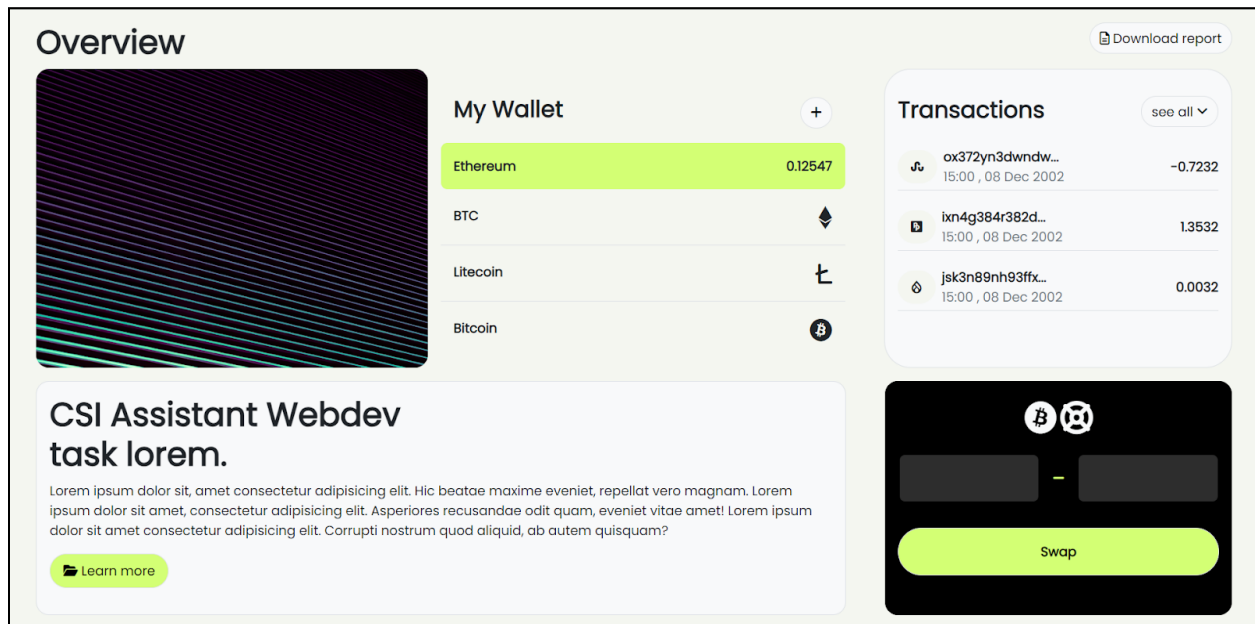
Overview

Download report

My Wallet

+

| Ethereum | 0.12547 |
|---|---|
| BTC | |
| Litecoin | |
| Bitcoin | |

Transactions

see all

ox372yn3dwndw...
15:00 , 08 Dec 2002
-0.7232

ixn4g384r382d...
15:00 , 08 Dec 2002
1.3532

jsk3n89nh93ffx...
15:00 , 08 Dec 2002
0.0032

CSI Assistant Webdev task lorem.

Lorem ipsum dolor sit, amet consectetur adipisicing elit. Hic beatae maxime eveniet, repellat vero magnam. Lorem ipsum dolor sit amet, consectetur adipisicing elit. Asperiores recusandae odit quam, eveniet vitae amet! Lorem ipsum dolor sit amet consectetur adipisicing elit. Corrupti nostrum quod aliquid, ab autem quisquam?

Learn more

-

Swap